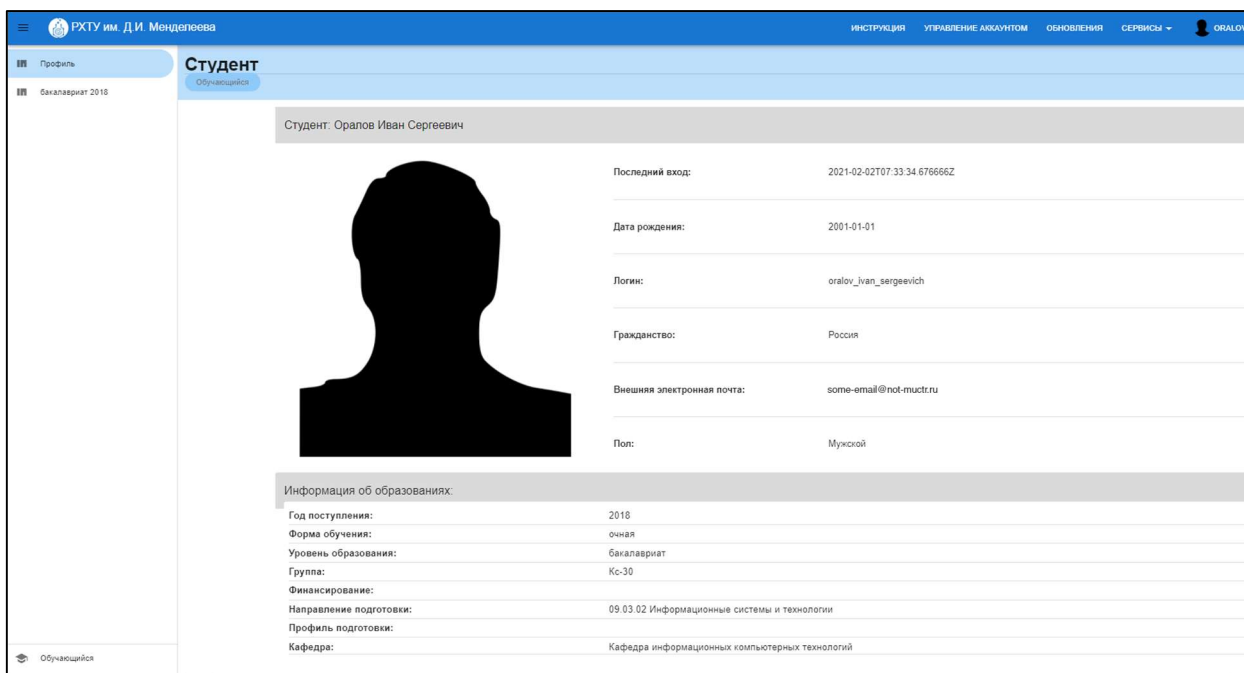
РХТУ им. Д.И. Менделеева

ИНСТРУКЦИЯ УПРАВЛЕНИЕ АККАУНТОМ ОБНОВЛЕНИЯ СЕРВИСЫ ORALOV

Профиль
бакалавриат 2018

Студент
Обучающийся

Студент: Оралов Иван Сергеевич

| | |
|---|---|
| Последний вход: | 2021-02-02T07:33:34.676666Z |
| Дата рождения: | 2001-01-01 |
| Логин: | oralov_ivan_sergeevich |
| Гражданство: | Россия |
| Внешняя электронная почта: | some-email@not-muctr.ru |
| Пол: | Мужской |

Информация об образованиях:

| | |
|---|---|
| Год поступления: | 2018 |
| Форма обучения: | очная |
| Уровень образования: | бакалавриат |
| Группа: | Кс-30 |
| Финансирование: | |
| Направление подготовки: | 09.03.02 Информационные системы и технологии |
| Профиль подготовки: | |
| Кафедра: | Кафедра информационных компьютерных технологий |

Обучающийся